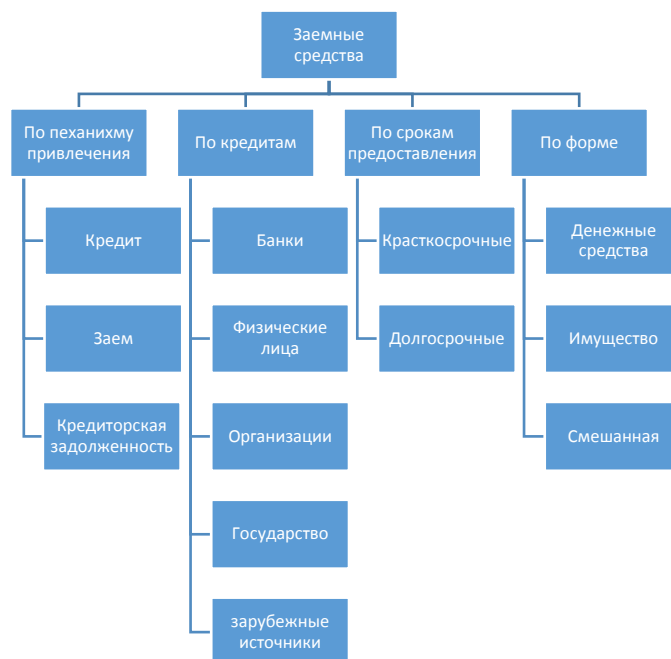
Заемные средства

По пеханихму привлечения

Кредит

Заем

Кредиторская задолженность

По кредитам

Банки

Физические лица

Организации

Государство

зарубежные источники

По срокам предоставления

Краткосрочные

Долгосрочные

По форме

Денежные средства

Имущество

Смешанная